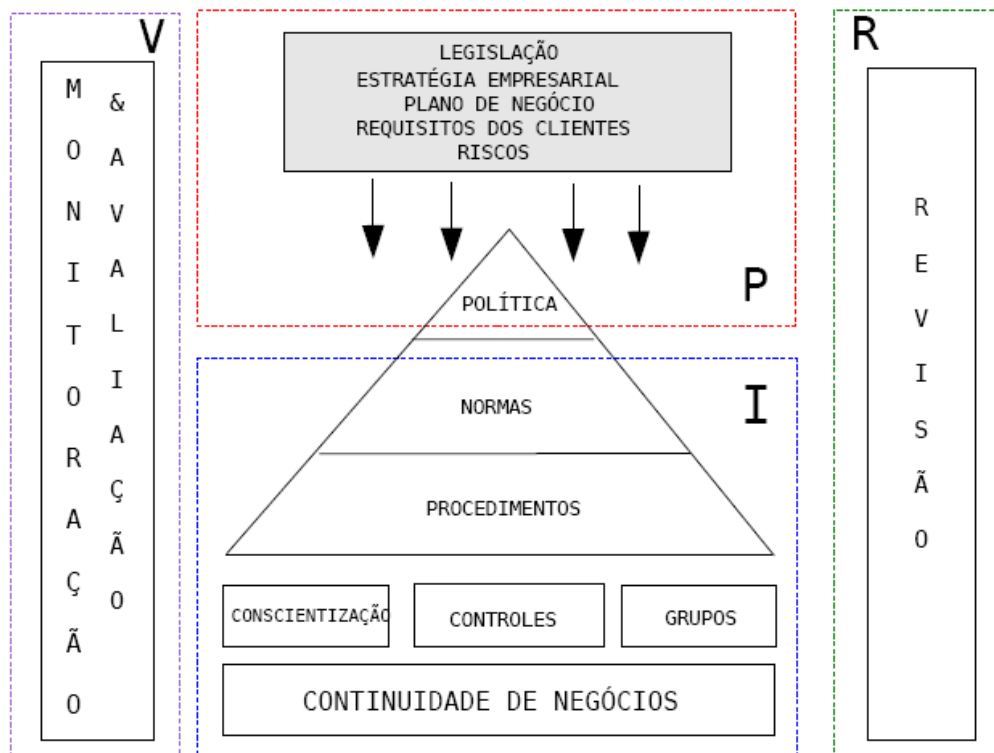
V

MONITORAÇÃO

& AVALIAÇÃO

LEGISLAÇÃO
ESTRATÉGIA EMPRESARIAL
PLANO DE NEGÓCIO
REQUISITOS DOS CLIENTES
RISCOS

P

POLÍTICA

I

NORMAS

PROCEDIMENTOS

CONSCIENTIZAÇÃO

CONTROLES

GRUPOS

CONTINUIDADE DE NEGÓCIOS

R

REVISÃO